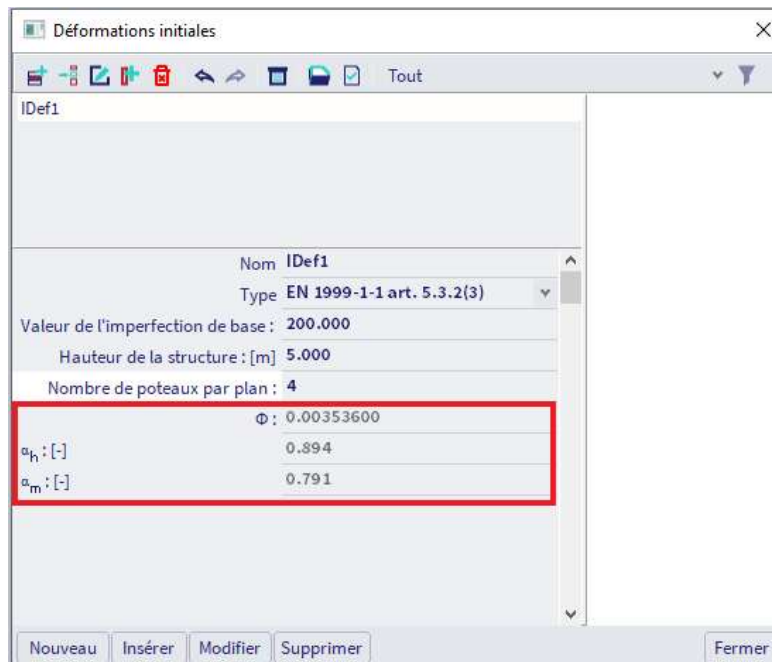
Déformations initiales

Tout

IDef1

Nom IDef1
Type EN 1999-1-1 art. 5.3.2(3)
Valeur de l'imperfection de base : 200.000
Hauteur de la structure : [m] 5.000
Nombre de poteaux par plan : 4
$\Phi$ : 0.00353600
$\alpha_h$ : [-] 0.894
$\alpha_m$ : [-] 0.791

Nouveau Insérer Modifier Supprimer Fermer